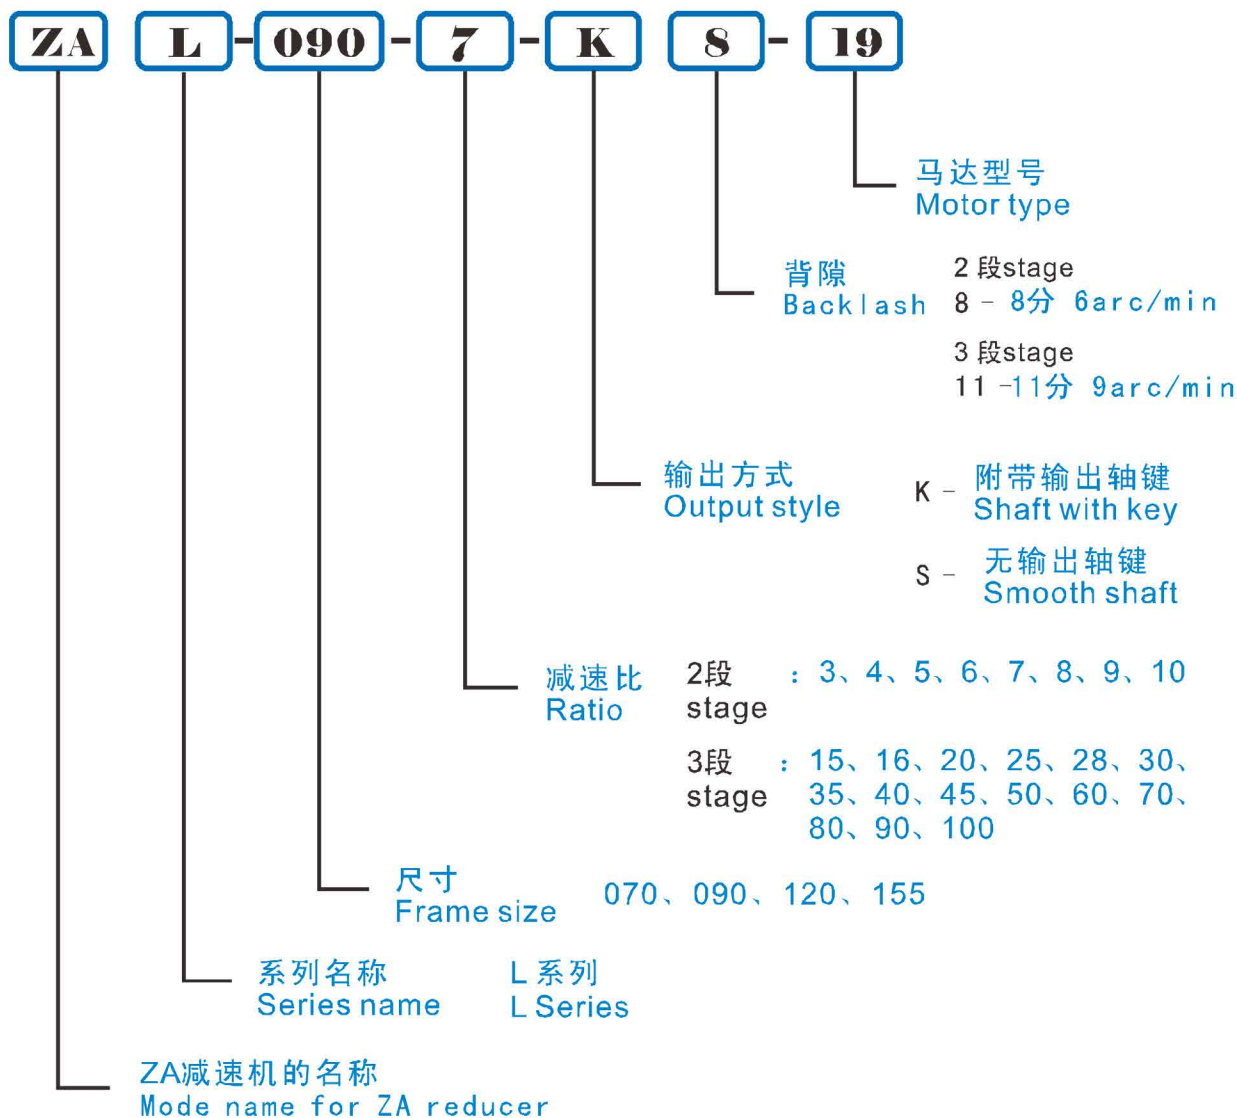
ZA L - 090 - 7 - K 8 - 19

马达型号
Motor type

背隙
Backlash

2 段stage
8 - 8分 6arc/min

3 段stage
11 -11分 9arc/min

输出方式
Output style

K - 附带输出轴键
Shaft with key

S - 无输出轴键
Smooth shaft

减速比
Ratio

2段 stage : 3、4、5、6、7、8、9、10

3段 stage : 15、16、20、25、28、30、35、40、45、50、60、70、80、90、100

尺寸
Frame size

070、090、120、155

系列名称
Series name

L 系列
L Series

ZA减速机的名称
Mode name for ZA reducer